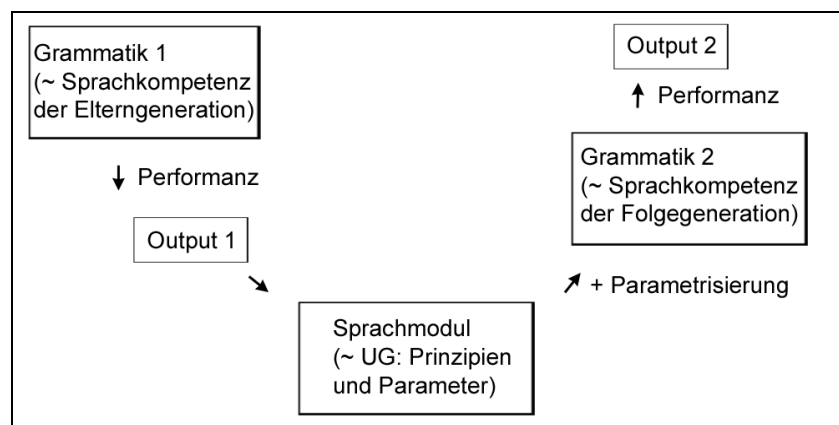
Grammatik 1
(~ Sprachkompetenz der Elterngeneration)

↓ Performanz

Output 1

↘

Sprachmodul
(~ UG: Prinzipien und Parameter)

↗ + Parametrisierung

Grammatik 2
(~ Sprachkompetenz der Folgegeneration)

↑ Performanz

Output 2